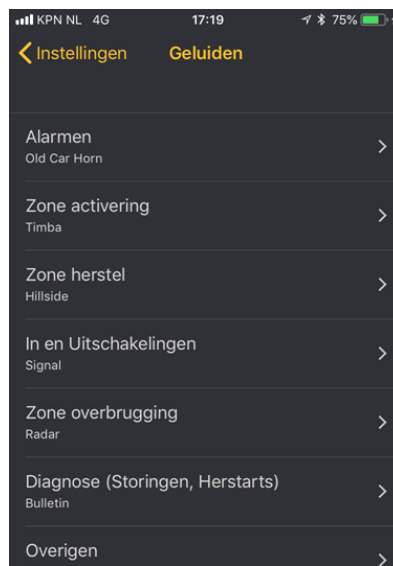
KPN NL 4G 17:19 75%

Instellingen Geluiden

Alarmen
Old Car Horn

Zone activering
Timba

Zone herstel
Hillside

In en Uitschakelingen
Signal

Zone overbrugging
Radar

Diagnose (Storingen, Herstarts)
Bulletin

Overigen